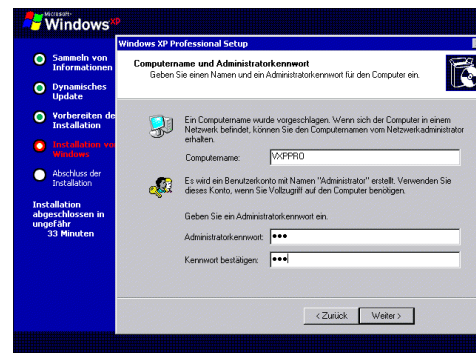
Microsoft
Windows xp

Sammeln von Informationen

Dynamisches Update

Vorbereiten der Installation

Installation von Windows

Abschluss der Installation

Installation abgeschlossen in ungefähr
33 Minuten

Windows XP Professional Setup

Computername und Administratorkennwort
Geben Sie einen Namen und ein Administratorkennwort für den Computer ein.

Ein Computername wurde vorgeschlagen. Wenn sich der Computer in einem Netzwerk befindet, können Sie den Computernamen vom Netzwerkadministrator erhalten.

Computername: VXPPRO

Es wird ein Benutzerkonto mit Namen "Administrator" erstellt. Verwenden Sie dieses Konto, wenn Sie Vollzugriff auf den Computer benötigen.

Geben Sie ein Administratorkennwort ein.

Administratorkennwort: •••

Kennwort bestätigen: •••

< Zurück Weiter >